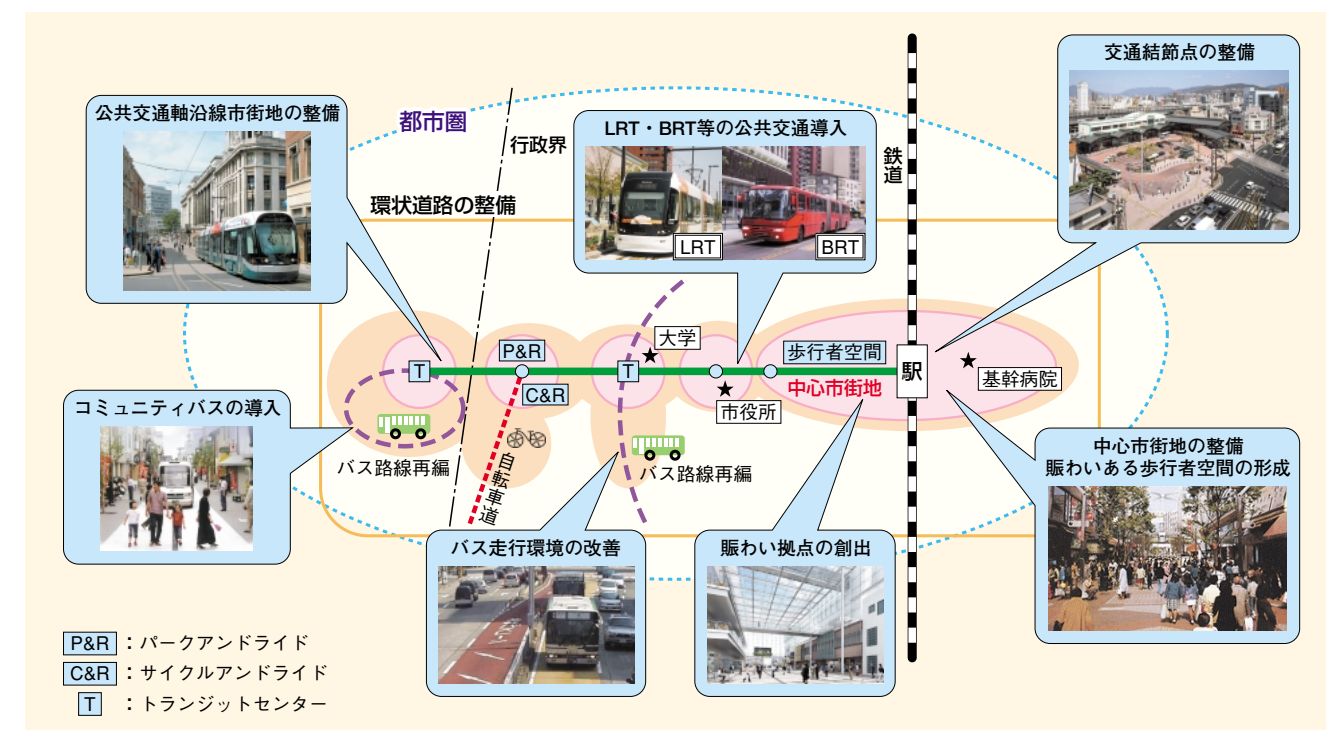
公共交通軸沿線市街地の整備

都市圏

行政界

LRT・BRT等の公共交通導入

LRT

BRT

鉄道

交通結節点の整備

環状道路の整備

P&R

T

C&R

T

大学

市役所

歩行者空間

中心市街地

駅

基幹病院

コミュニティバスの導入

バス路線再編

自転車道

バス路線再編

中心市街地の整備
賑わいある歩行者空間の形成

バス走行環境の改善

賑わい拠点の創出

P&R：パークアンドライド
C&R：サイクルアンドライド
T：トランジットセンター